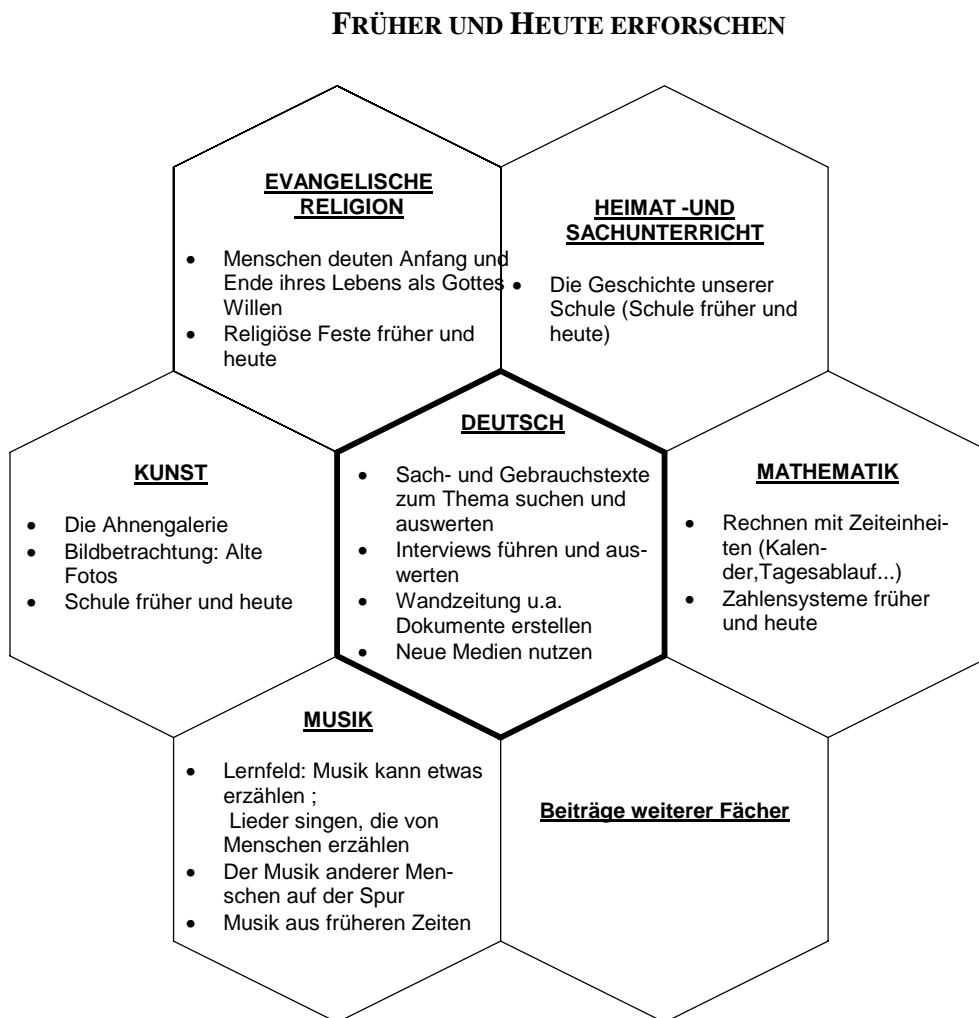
FRÜHER UND HEUTE ERFORSCHEN

EVANGELISCHE RELIGION

- Menschen deuten Anfang und Ende ihres Lebens als Gottes Willen
- Religiöse Feste früher und heute

HEIMAT -UND SACHUNTERRICHT

- Die Geschichte unserer Schule (Schule früher und heute)

KUNST

- Die Ahnengalerie
- Bildbetrachtung: Alte Fotos
- Schule früher und heute

DEUTSCH

- Sach- und Gebrauchstexte zum Thema suchen und auswerten
- Interviews führen und auswerten
- Wandzeitung u.a. Dokumente erstellen
- Neue Medien nutzen

MATHEMATIK

- Rechnen mit Zeiteinheiten (Kalender,Tagesablauf...)
- Zahlensysteme früher und heute

MUSIK

- Lernfeld: Musik kann etwas erzählen ;
 Lieder singen, die von Menschen erzählen
- Der Musik anderer Menschen auf der Spur
- Musik aus früheren Zeiten

Beiträge weiterer Fächer